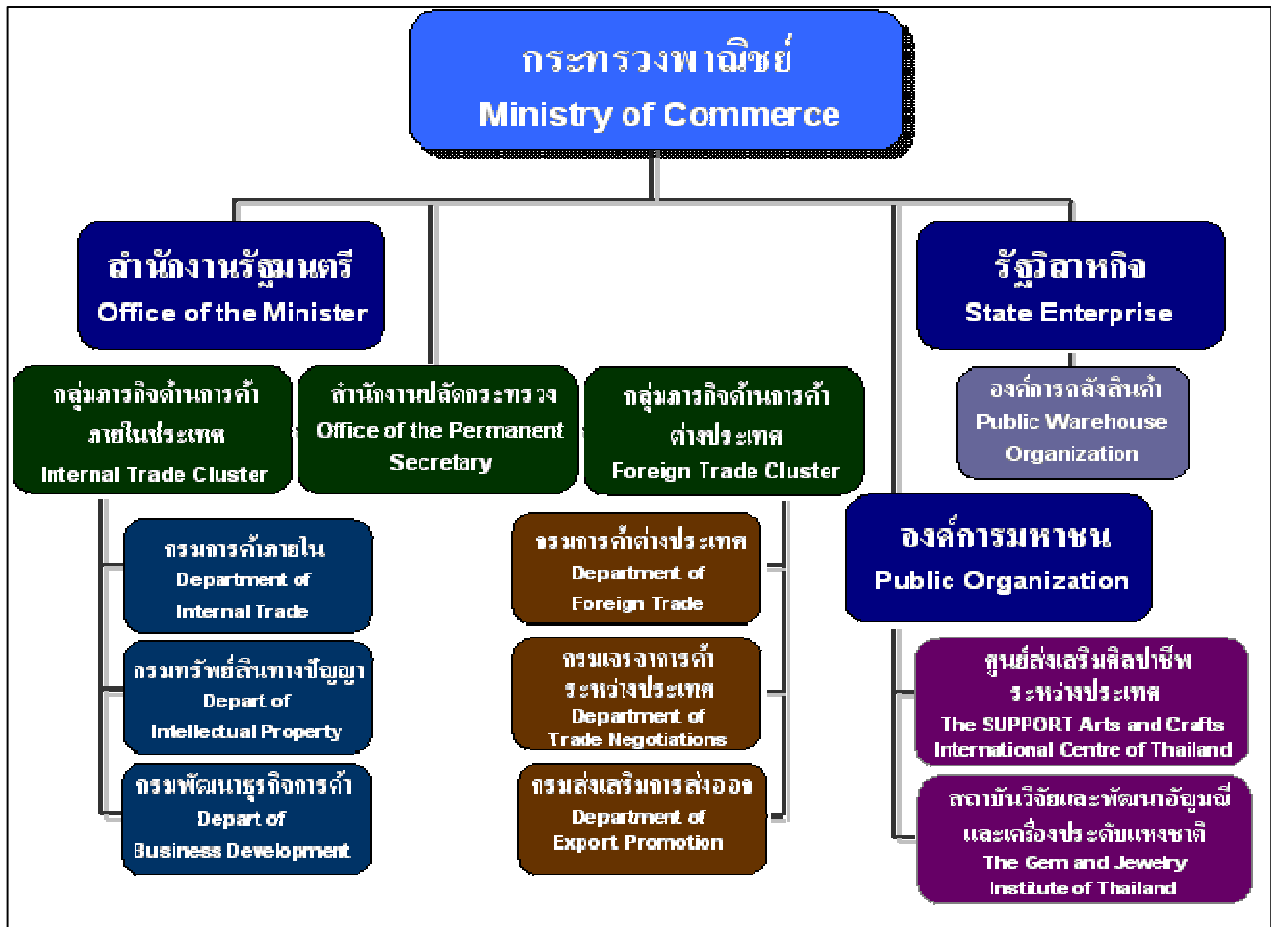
กระทรวงพาณิชย์
Ministry of Commerce

สำนักงานรัฐมนตรี
Office of the Minister

รัฐวิสาหกิจ
State Enterprise

กลุ่มภารกิจด้านการค้าภายในประเทศ
Internal Trade Cluster

สำนักงานปลัดกระทรวง
Office of the Permanent Secretary

กลุ่มภารกิจด้านการค้าต่างประเทศ
Foreign Trade Cluster

องค์การคลังสินค้า
Public Warehouse Organization

องค์การมหาชน
Public Organization

กรมการค้าภายใน
Department of Internal Trade

กรมทรัพย์สินทางปัญญา
Depart of Intellectual Property

กรมพัฒนาธุรกิจการค้า
Depart of Business Development

กรมการค้าต่างประเทศ
Department of Foreign Trade

กรมเจรจาการค้าระหว่างประเทศ
Department of Trade Negotiations

กรมส่งเสริมการส่งออก
Department of Export Promotion

ศูนย์ส่งเสริมศิลปาชีพระหว่างประเทศ
The SUPPORT Arts and Crafts International Centre of Thailand

สถาบันวิจัยและพัฒนาอัญมณีและเครื่องประดับแห่งชาติ
The Gem and Jewelry Institute of Thailand